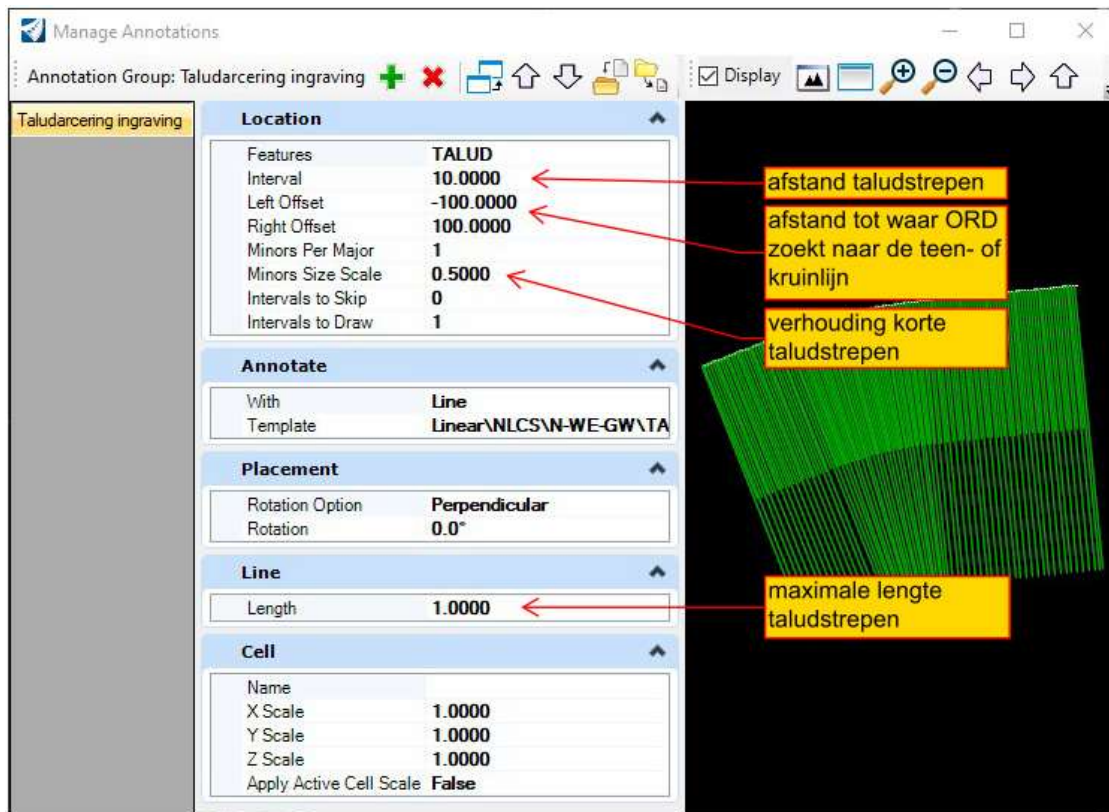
Manage Annotations

Annotation Group: Taludarcering ingraving

Display

Taludarcering ingraving

Location

| | |
|---|---|
| Features | TALUD |
| Interval | 10.0000 |
| Left Offset | -100.0000 |
| Right Offset | 100.0000 |
| Minors Per Major | 1 |
| Minors Size Scale | 0.5000 |
| Intervals to Skip | 0 |
| Intervals to Draw | 1 |

Annotate

| | |
|---|---|
| With | Line |
| Template | Linear\NLCS\N-WE-GW\TA |

Placement

| | |
|---|---|
| Rotation Option | Perpendicular |
| Rotation | 0.0° |

Line

| | |
|---|---|
| Length | 1.0000 |

Cell

| | |
|---|---|
| Name | |
| X Scale | 1.0000 |
| Y Scale | 1.0000 |
| Z Scale | 1.0000 |
| Apply Active Cell Scale | False |

afstand taludstrepen

afstand tot waar ORD zoekt naar de teen- of kruinlijn

verhouding korte taludstrepen

maximale lengte taludstrepen